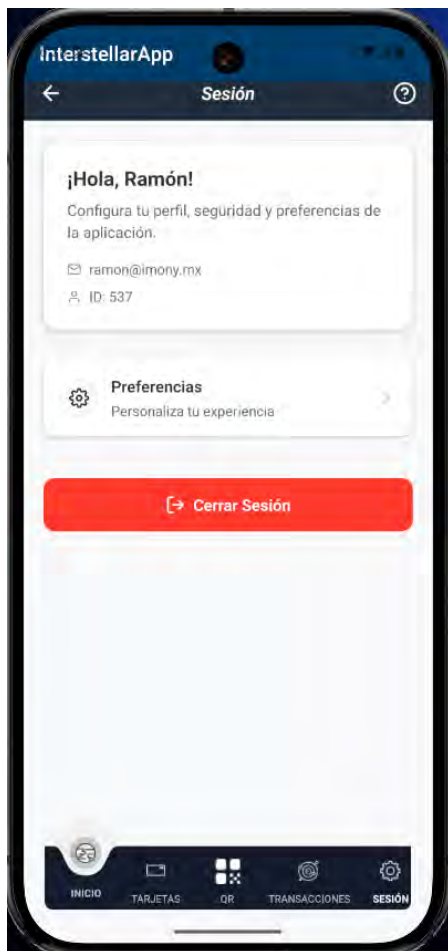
InterstellarApp

Sesión

¡Hola, Ramón!

Configura tu perfil, seguridad y preferencias de la aplicación.

ramon@imony.mx

ID: 537

Preferencias

Personaliza tu experiencia

Cerrar Sesión

INICIO

TARJETAS

QR

TRANSACCIONES

SESIÓN